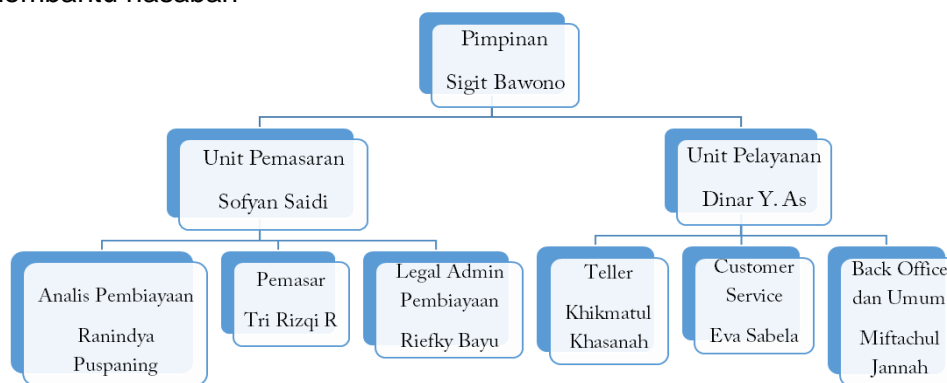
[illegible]embantu nasabah

Pimpinan
Sigit Bawono

Unit Pemasaran
Sofyan Saidi

Unit Pelayanan
Dinar Y. As

Analis Pembiayaan
Ranindya Puspaning

Pemasar
Tri Rizqi R

Legal Admin Pembiayaan
Riefky Bayu

Teller
Khikmatul Khasanah

Customer Service
Eva Sabela

Back Office dan Umum
Miftachul Jannah